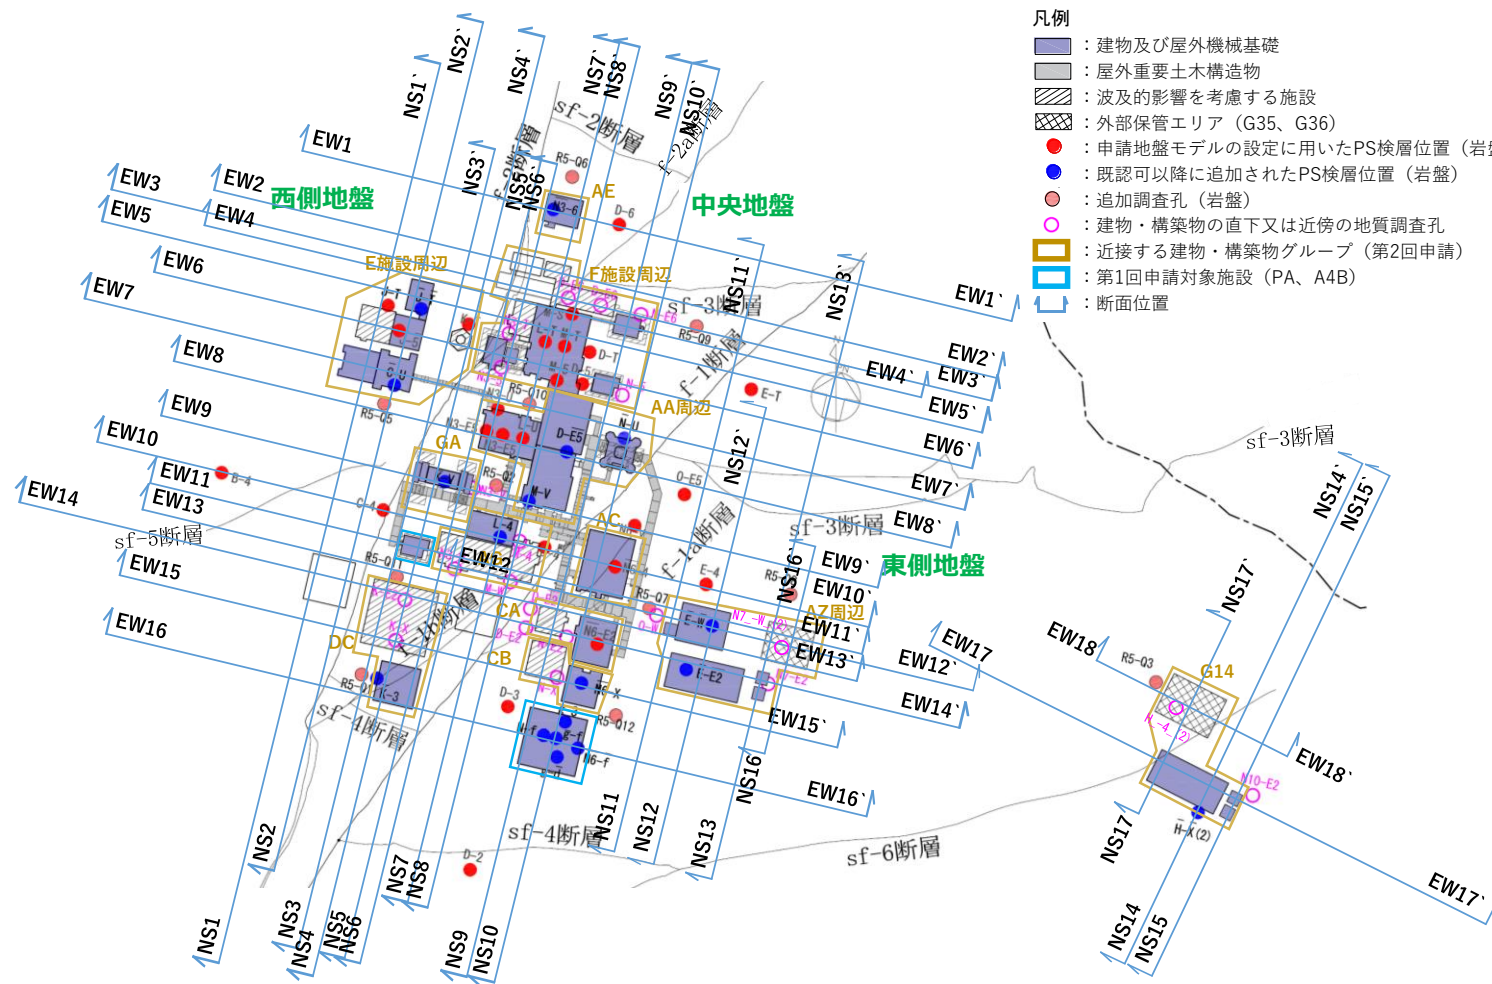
凡例
：建物及び屋外機械基礎
：屋外重要土木構造物
：波及的影響を考慮する施設
：外部保管エリア（G35、G36）
：申請地盤モデルの設定に用いたPS検層位置（岩
：既認可以降に追加されたPS検層位置（岩盤）
：追加調査孔（岩盤）
：建物・構築物の直下又は近傍の地質調査孔
：近接する建物・構築物グループ（第2回申請）
：第1回申請対象施設（PA、A4B）
：断面位置

西側地盤
中央地盤
東側地盤

NS1` NS2` NS3` NS4` NS5` NS6` NS7` NS8` NS9` NS10` NS11` NS12` NS13` NS14` NS15` NS16` NS17`
NS1 NS2 NS3 NS4 NS5 NS6 NS7 NS8 NS9 NS10 NS11 NS12 NS13 NS14 NS15 NS16 NS17
EW1 EW2 EW3 EW4 EW5 EW6 EW7 EW8 EW9 EW10 EW11 EW12 EW13 EW14 EW15 EW16 EW17 EW18
EW1` EW2` EW3` EW4` EW5` EW6` EW7` EW8` EW9` EW10` EW11` EW12` EW13` EW14` EW15` EW16` EW17` EW18`

sf-2断層
f-2a断層
sf-3断層
f-1断層
f-1a断層
sf-5断層
f-1b断層
sf-4断層
sf-6断層
sf-3断層

E施設周辺
F施設周辺
AA周辺
AZ周辺
AE
GA
AC
CA
CB
DC
G14

R5-Q6 D-6 R5-Q9 D-T E-T R5-Q10 R5-Q5 R5-Q2 B-4 C-4 E-5 R5-Q7 E-4 R5-Q1 D-3 R5-Q12 D-2 R5-Q3 N-4_(2) N10-E2 H-X(2) N6-f E-E2 L-4 M-V D-E5 N-U N7_-W_(2)